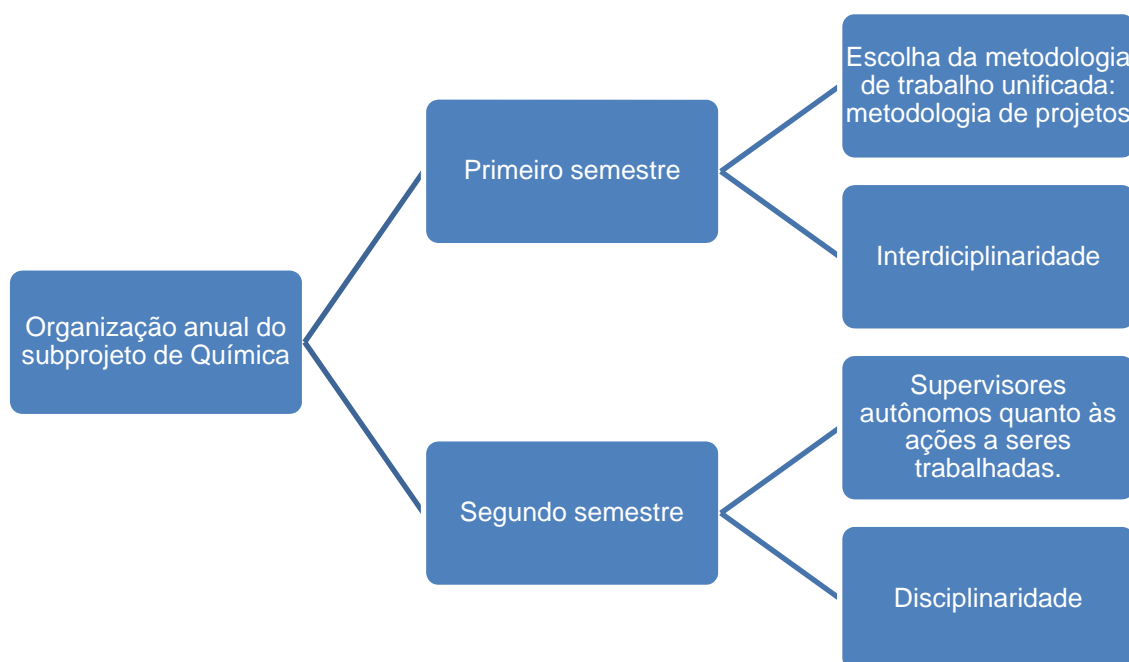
Organização anual do subprojeto de Química

Primeiro semestre

Escolha da metodologia de trabalho unificada: metodologia de projetos

Interdiciplinaridade

Segundo semestre

Supervisores autônomos quanto às ações a seres trabalhadas.

Disciplinaridade